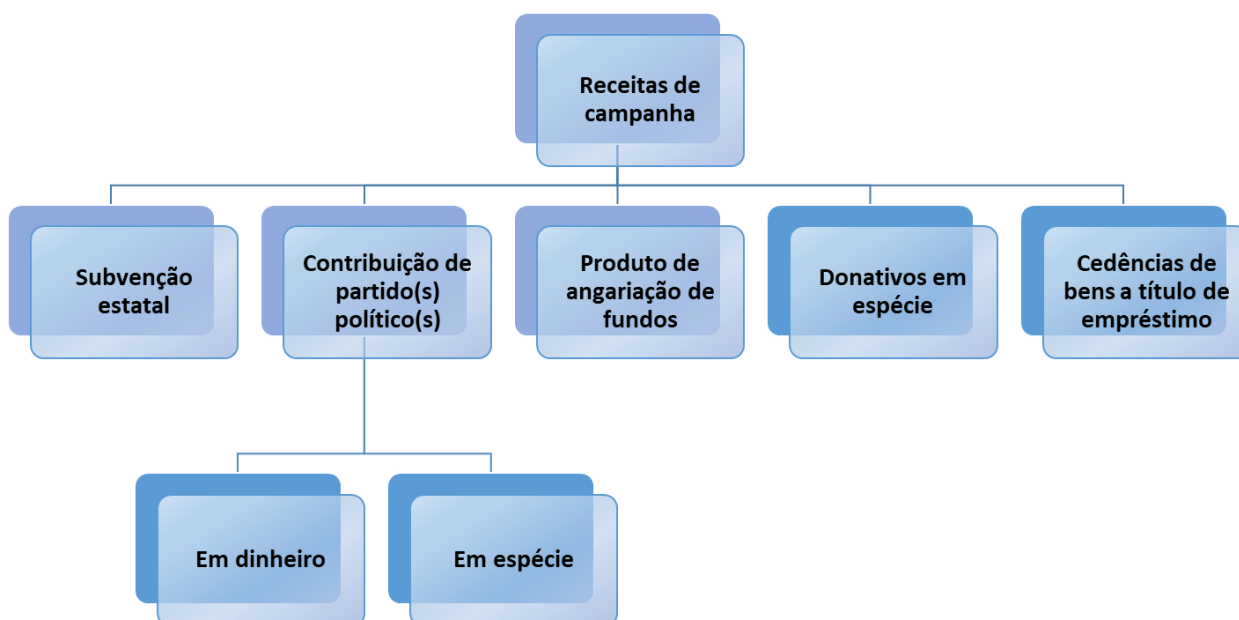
Receitas de campanha

Subvenção estatal

Contribuição de partido(s) político(s)

Produto de angariação de fundos

Donativos em espécie

Cedências de bens a título de empréstimo

Em dinheiro

Em espécie